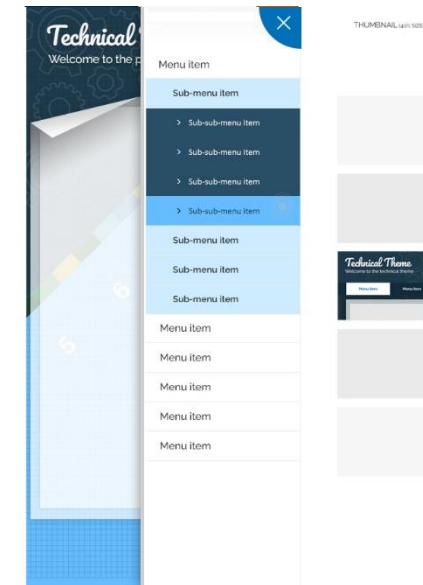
Technical
Welcome to the p

Menu item
Sub-menu item
› Sub-sub-menu item
› Sub-sub-menu item
› Sub-sub-menu item
› Sub-sub-menu item
Sub-menu item
Sub-menu item
Sub-menu item
Menu item
Menu item
Menu item
Menu item
Menu item

THUMBNAIL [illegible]

6
5

Technical Theme
Welcome to the technical theme
Menu item
Menu item